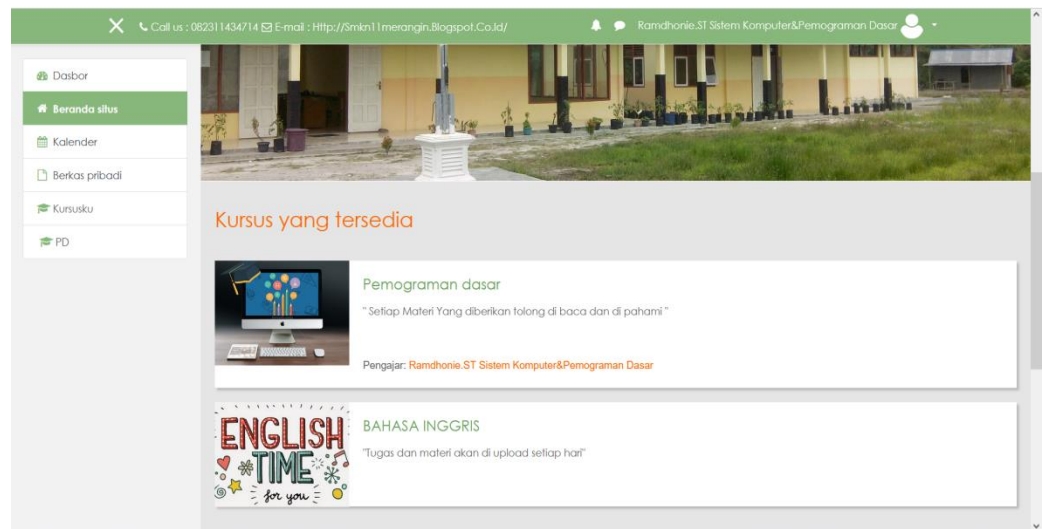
Call us : 082311434714 E-mail : Http://Smkn11merangin.Blogspot.Co.Id/

Ramdhonie.ST Sistem Komputer&Pemograman Dasar

Dasbor

Beranda situs

Kalender

Berkas pribadi

Kursusku

PD

Kursus yang tersedia

Pemograman dasar

" Setiap Materi Yang diberikan tolong di baca dan di pahami "

Pengajar: Ramdhonie.ST Sistem Komputer&Pemograman Dasar

ENGLISH TIME for you

BAHASA INGGRIS

"Tugas dan materi akan di upload setiap hari"